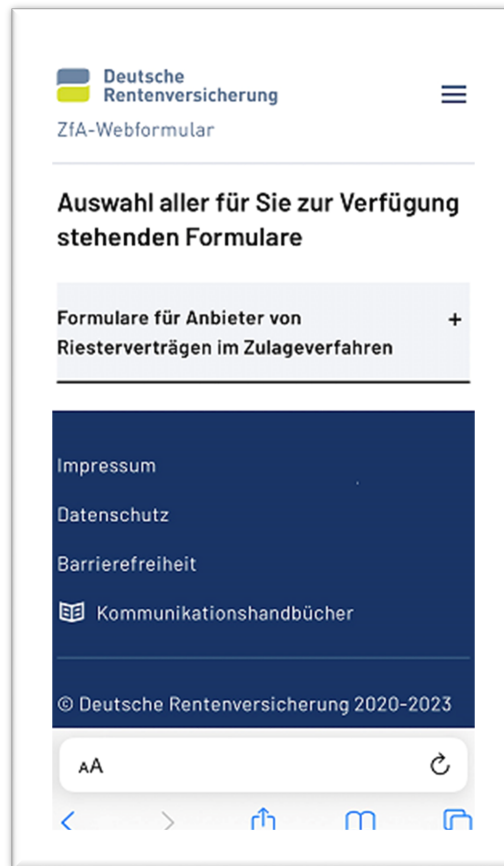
Deutsche Rentenversicherung

ZfA-Webformular

Auswahl aller für Sie zur Verfügung stehenden Formulare

Formulare für Anbieter von Riesterverträgen im Zulageverfahren +

Impressum

Datenschutz

Barrierefreiheit

Kommunikationshandbücher

© Deutsche Rentenversicherung 2020-2023

AA